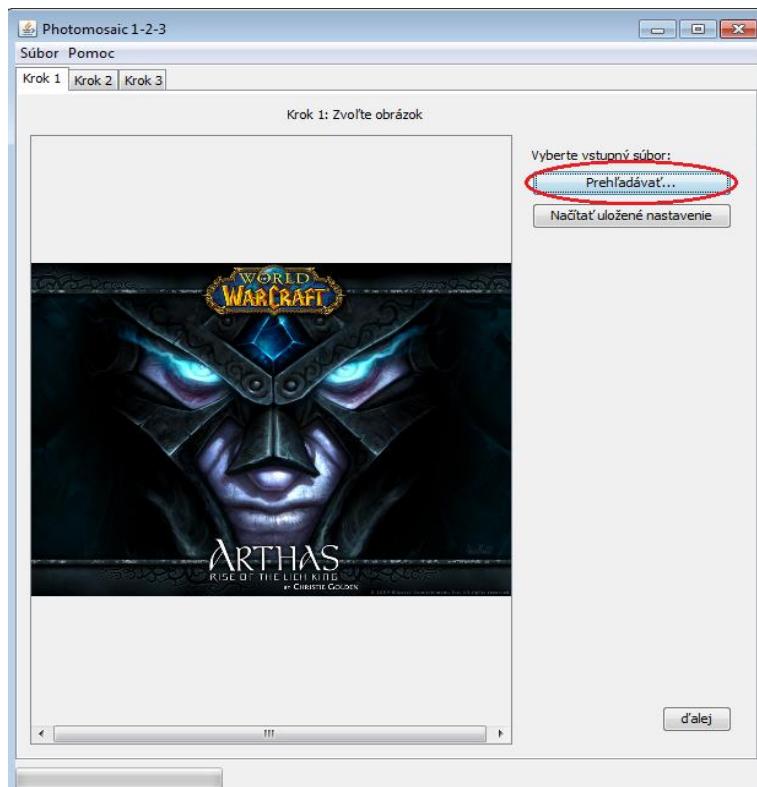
Photomosaic 1-2-3

Súbor Pomoc

Krok 1 Krok 2 Krok 3

Krok 1: Zvoľte obrázok

WORLD WARCRAFT

ARTHAS
RISE OF THE LICH KING
BY CHRISTIE GOLDEN

Vyberte vstupný súbor:

Prehľadávať...

Načítať uložené nastavenie

ďalej